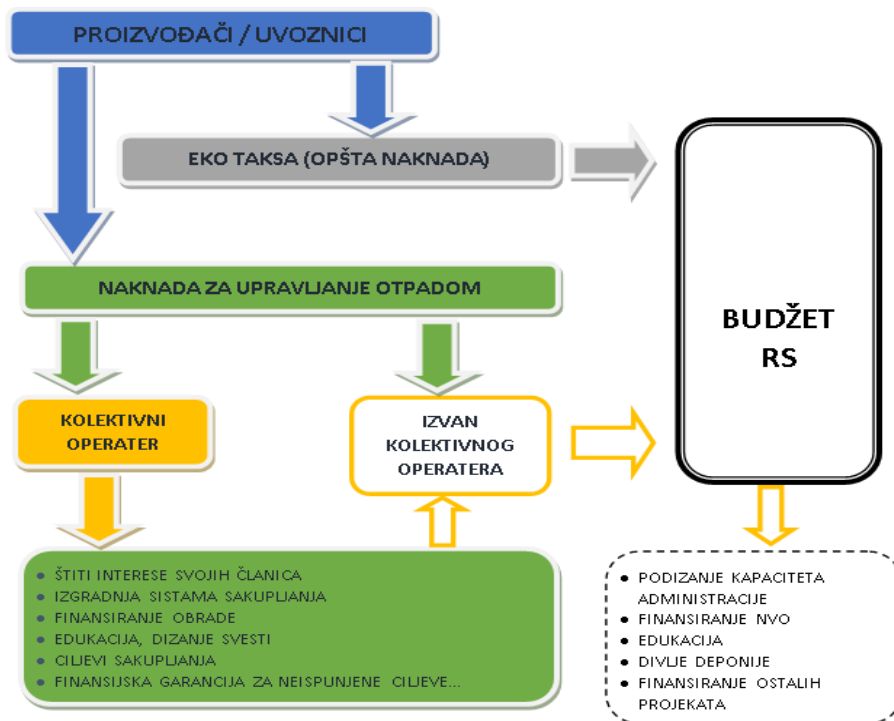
PROIZVOĐAČI / UVOZNICI

EKO TAKSA (OPŠTA NAKNADA)

BUDŽET RS

NAKNADA ZA UPRAVLJANJE OTPADOM

KOLEKTIVNI OPERATER

IZVAN KOLEKTIVNOG OPERATERA

- ŠTITI INTERESE SVOJIH ČLANICA
- IZGRADNJA SISTAMA SAKUPLJANJA
- FINANSIRANJE OBRADE
- EDUKACIJA, DIZANJE SVESTI
- CILJEVI SAKUPLJANJA
- FINANSIJSKA GARANCIJA ZA NEISPUNJENE CILJEVE...

- PODIZANJE KAPACITETA ADMINISTRACIJE
- FINANSIRANJE NVO
- EDUKACIJA
- DIVLJE DEPONIJE
- FINANSIRANJE OSTALIH PROJEKATA